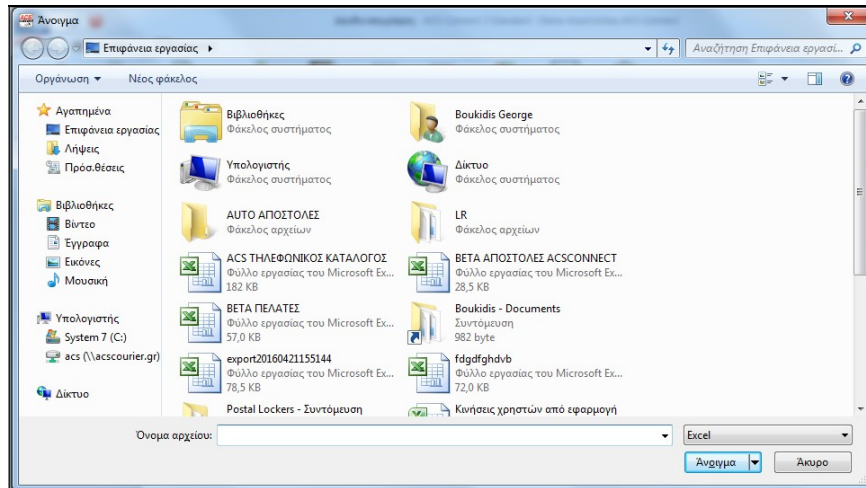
Άνοιγμα

Επιφάνεια εργασίας ▸

Αναζήτηση Επιφάνεια εργασί...

Οργάνωση ▾ Νέος φάκελος

Αγαπημένα
Επιφάνεια εργασίας
Λήψεις
Πρόσ.θέσεις

Βιβλιοθήκες
Βίντεο
Έγγραφα
Εικόνες
Μουσική

Υπολογιστής
System 7 (C:)
acs (\\acscourier.gr)

Δίκτυο

Βιβλιοθήκες
Φάκελος συστήματος

Boukidis George
Φάκελος συστήματος

Υπολογιστής
Φάκελος συστήματος

Δίκτυο
Φάκελος συστήματος

AUTO ΑΠΟΣΤΟΛΕΣ
Φάκελος αρχείων

LR
Φάκελος αρχείων

ACS ΤΗΛΕΦΩΝΙΚΟΣ ΚΑΤΑΛΟΓΟΣ
Φύλλο εργασίας του Microsoft Ex...
182 KB

BETA ΑΠΟΣΤΟΛΕΣ ACSCONNECT
Φύλλο εργασίας του Microsoft Ex...
28,5 KB

BETA ΠΕΛΑΤΕΣ
Φύλλο εργασίας του Microsoft Ex...
57,0 KB

Boukidis - Documents
Συντόμευση
982 byte

export20160421155144
Φύλλο εργασίας του Microsoft Ex...
78,5 KB

fdgdfghdvb
Φύλλο εργασίας του Microsoft Ex...
72,0 KB

Postal Lockers - Συντόμευση

Κινήσεις χρηστών από εφαρμογή

Όνομα αρχείου:

Excel

Άνοιγμα

Άκυρο